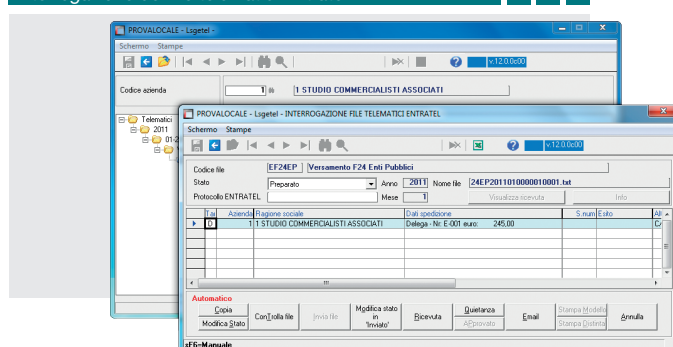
PROVALOCALE - Lsgetel -

Schermo Stampe

v.12.0.0c00

Codice azienda 1 1 STUDIO COMMERCIALISTI ASSOCIATI

Telematici
2011
01-2
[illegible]

PROVALOCALE - Lsgetel - INTERROGAZIONE FILE TELEMATICI ENTRATEL

Schermo Stampe

v.12.0.0c00

Codice file EF24EP Versamento F24 Enti Pubblici

Stato Preparato Anno 2011 Nome file 24EP2011010000010001.txt

Protocollo ENTRATEL Mese 1 Visualizza ricevuta Info

| Tai | Azienda | Ragione sociale | Dati spedizione | S.num | Esito | Al |
|---|---|---|---|---|---|---|
| 0 | 1 | 1 STUDIO COMMERCIALISTI ASSOCIATI | Delega - Nr. E-001 euro: 245,00 | | | C |

Automatico

Copia
Modifica Stato
ConTrolla file
Invia file
Modifica stato in 'Inviato'
Ricevuta
Quietanza
APprovato
Email
Stampa Modelli
Stampa Distinta
Annulla

sF6=Manuale